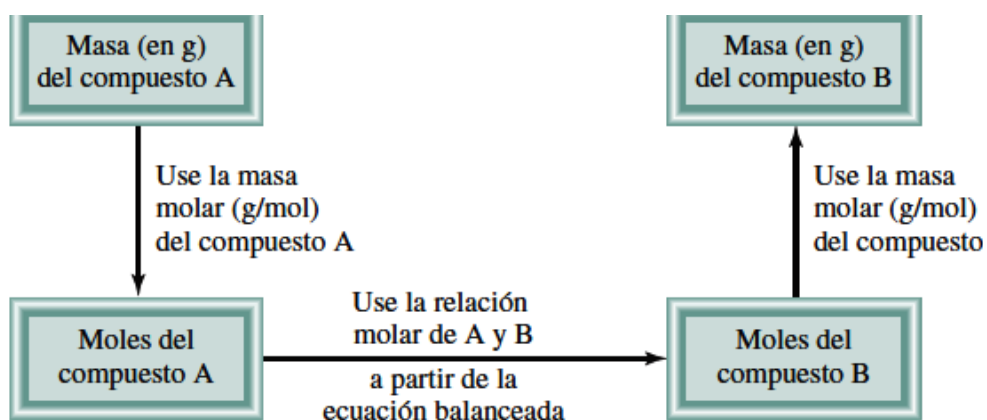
Masa (en g) del compuesto A

Use la masa molar (g/mol) del compuesto A

Moles del compuesto A

Use la relación molar de A y B

a partir de la ecuación balanceada

Moles del compuesto B

Use la masa molar (g/mol) del compuesto

Masa (en g) del compuesto B